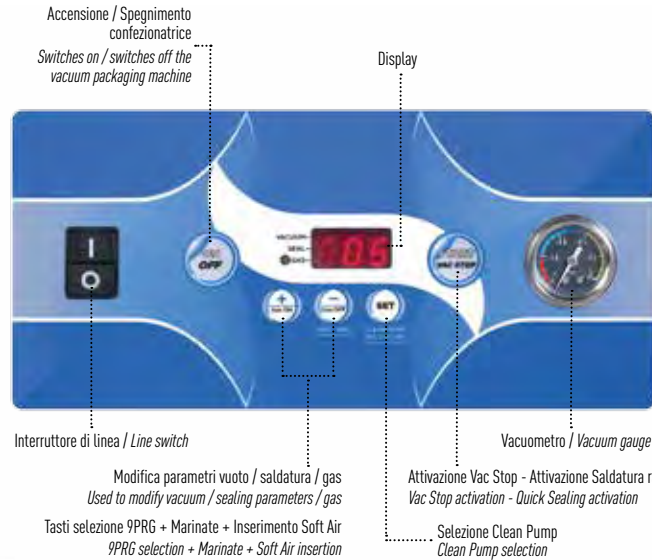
Accensione / Spegnimento confezionatrice
*Switches on / switches off the vacuum packaging machine*

Display

ON OFF

VACUUM
SEAL
GAS

05

VAC STOP

SET

I
O

Interruttore di linea / *Line switch*

Vacuometro / *Vacuum gauge*

Modifica parametri vuoto / saldatura / gas
*Used to modify vacuum / sealing parameters / gas*

Tasti selezione 9PRG + Marinate + Inserimento Soft Air
*9PRG selection + Marinate + Soft Air insertion*

Attivazione Vac Stop - Attivazione Saldatura r
*Vac Stop activation - Quick Sealing activation*

Selezione Clean Pump
*Clean Pump selection*